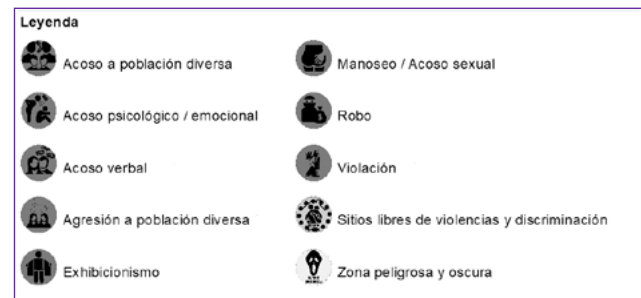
Leyenda

Acoso a población diversa

Acoso psicológico / emocional

Acoso verbal

Agresión a población diversa

Exhibicionismo

Manoseo / Acoso sexual

Robo

Violación

Sitios libres de violencias y discriminación

Zona peligrosa y oscura